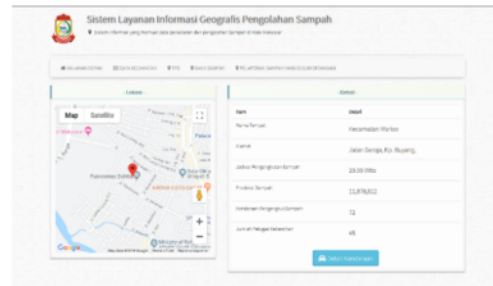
Sistem Layanan Informasi Geografis Pengolahan Sampah

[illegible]

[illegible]

- Lokasi -

Map Satellite

Palan

Puskesmas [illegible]

Google

- Detail -

| Item | Detail |
|---|---|
| Nama Tempat | Kecamatan Wahai |
| Alamat | Jalan Denpa, Ko. Buyong. |
| Jadwal Pengangkutan Sampah | 20.00 Wita |
| Produksi Sampah | 11,878,612 |
| Kendaraan Pengangkut Sampah | 72 |
| Jumlah Petugas Kebersihan | 45 |

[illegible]